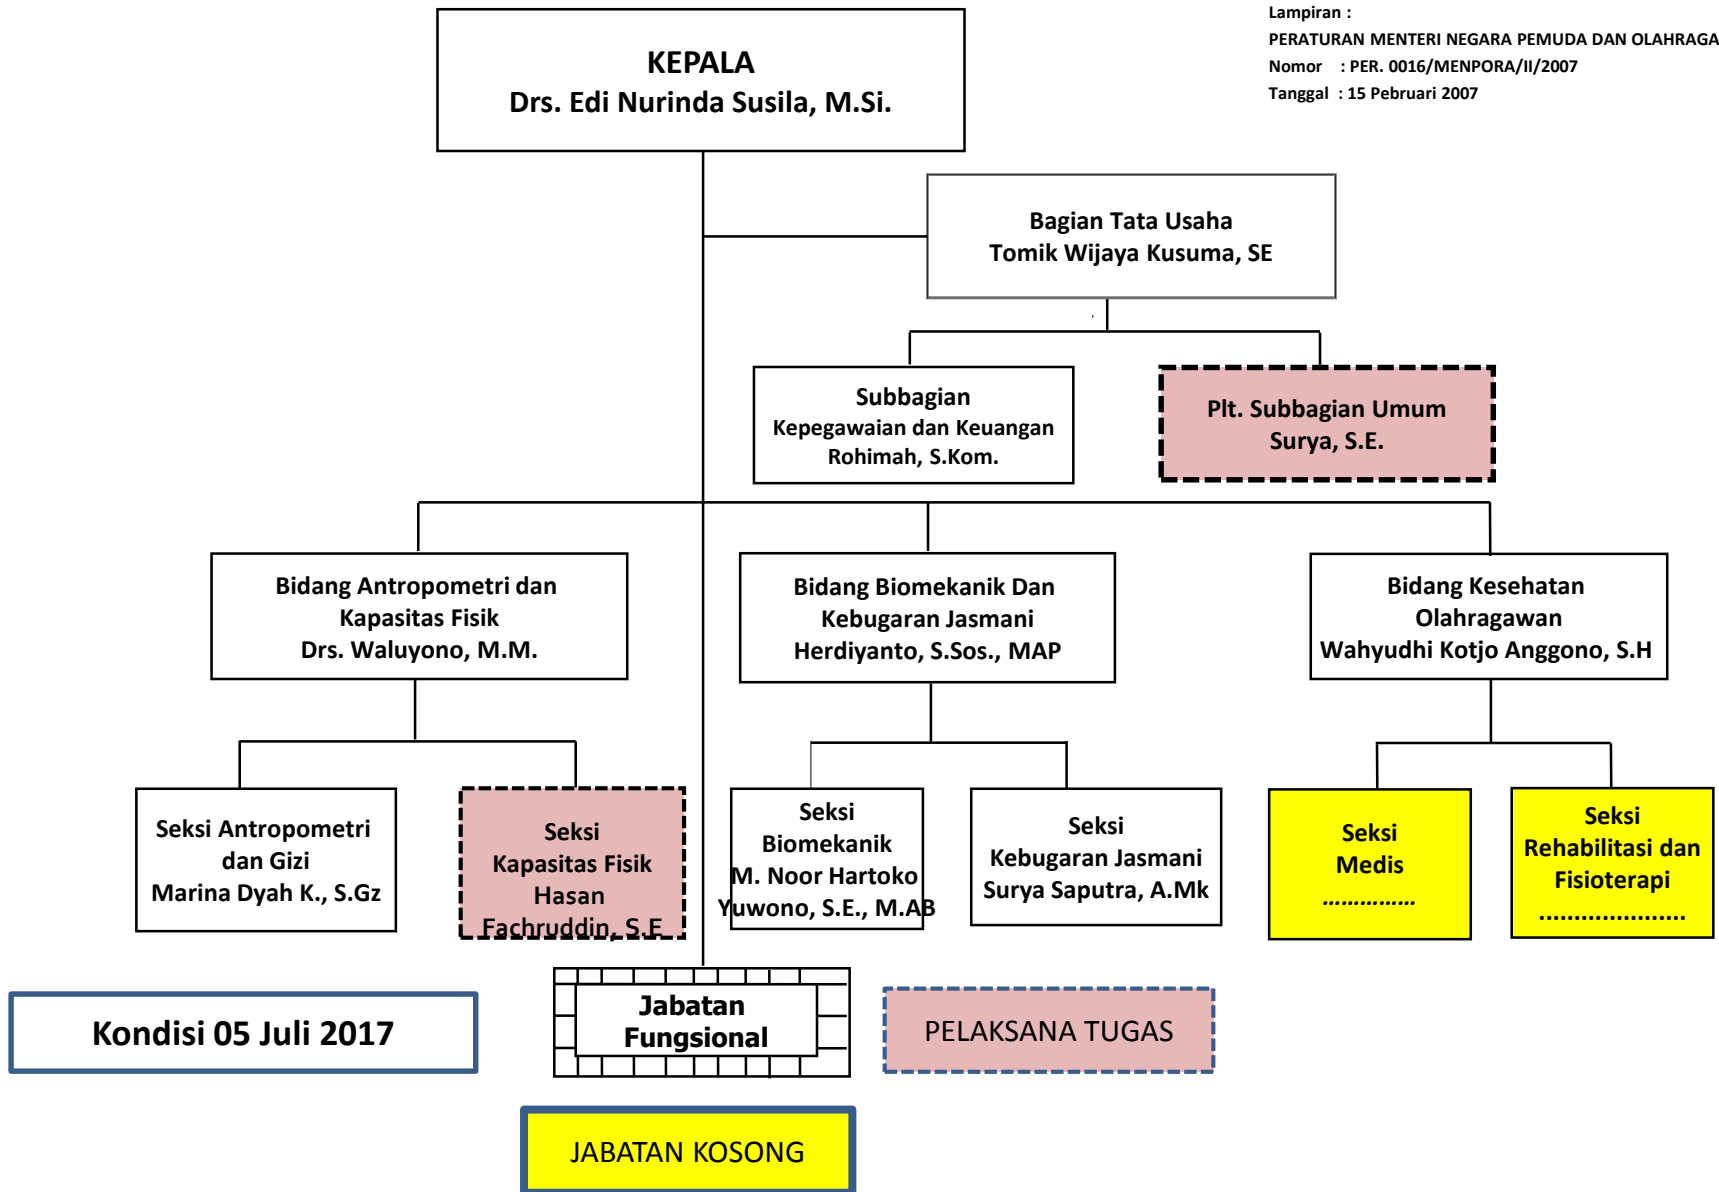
Lampiran :
PERATURAN MENTERI NEGARA PEMUDA DAN OLAHRAGA
Nomor : PER. 0016/MENPORA/II/2007
Tanggal : 15 Pebruari 2007

KEPALA
Drs. Edi Nurinda Susila, M.Si.

Bagian Tata Usaha
Tomik Wijaya Kusuma, SE

Subbagian
Kepegawaian dan Keuangan
Rohimah, S.Kom.

Plt. Subbagian Umum
Surya, S.E.

Bidang Antropometri dan Kapasitas Fisik
Drs. Waluyono, M.M.

Bidang Biomekanik Dan Kebugaran Jasmani
Herdiyanto, S.Sos., MAP

Bidang Kesehatan Olahragawan
Wahyudhi Kotjo Anggono, S.H

Seksi Antropometri dan Gizi
Marina Dyah K., S.Gz

Seksi
Kapasitas Fisik
Hasan Fachruddin, S.E

Seksi
Biomekanik
M. Noor Hartoko Yuwono, S.E., M.AB

Seksi
Kebugaran Jasmani
Surya Saputra, A.Mk

Seksi
Medis
……………

Seksi
Rehabilitasi dan Fisioterapi
………………….

Kondisi 05 Juli 2017

Jabatan Fungsional

PELAKSANA TUGAS

JABATAN KOSONG